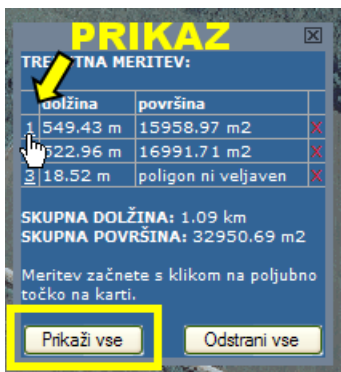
PRIKAZ

TRE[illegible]TNA MERITEV:

| | dolžina | površina | |
|---|---|---|---|
| 1 | 549.43 m | 15958.97 m2 | X |
| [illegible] | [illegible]22.96 m | 16991.71 m2 | X |
| 3 | 18.52 m | poligon ni veljaven | X |

SKUPNA DOLŽINA: 1.09 km
SKUPNA POVRŠINA: 32950.69 m2

Meritev začnete s klikom na poljubno točko na karti.

Prikaži vse
Odstrani vse